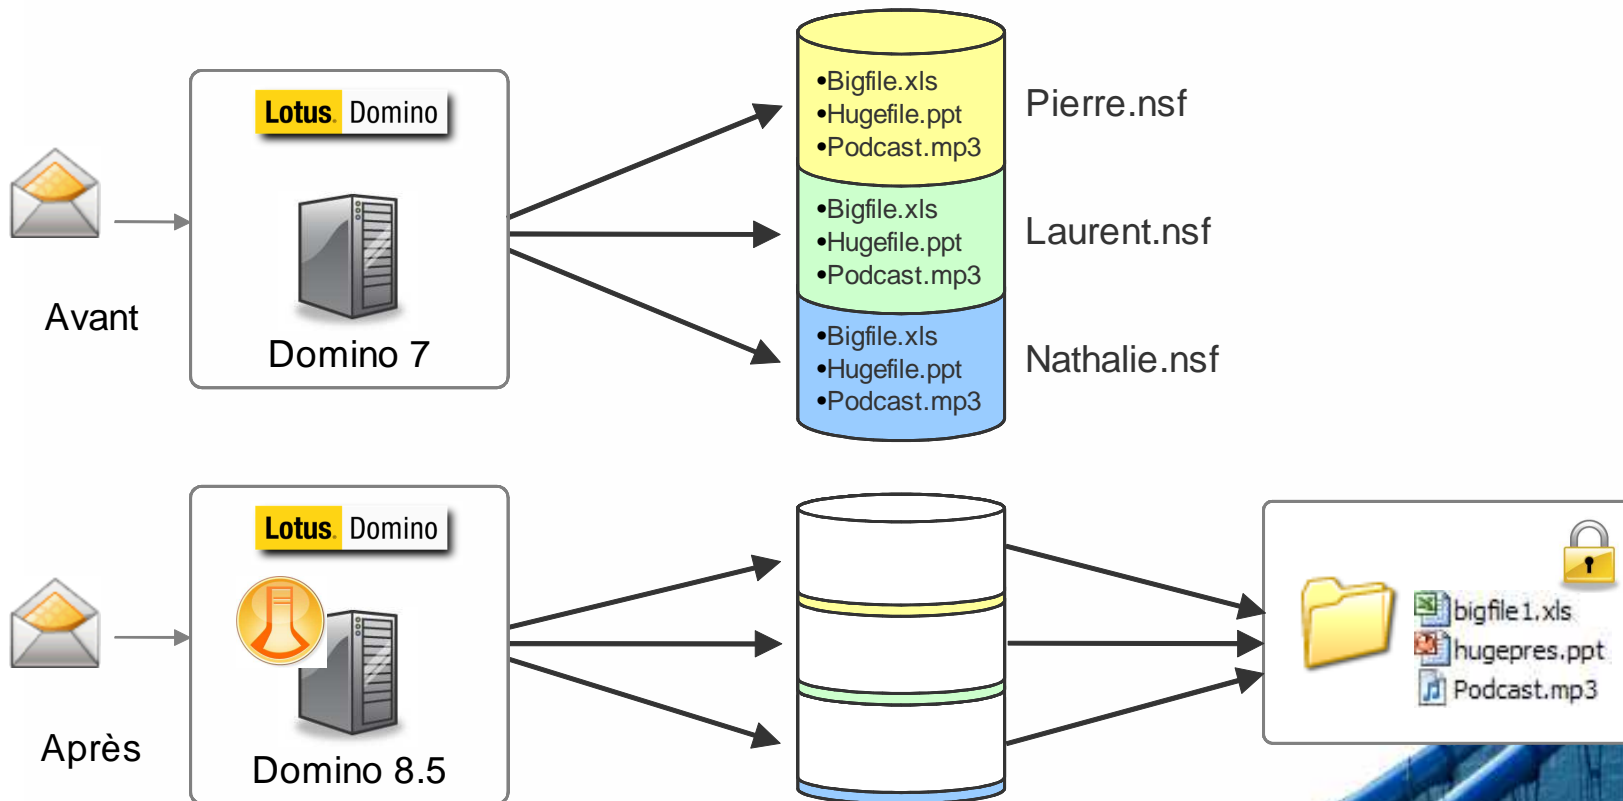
Lotus. Domino

Avant

Domino 7

•Bigfile.xls
•Hugefile.ppt
•Podcast.mp3

Pierre.nsf

•Bigfile.xls
•Hugefile.ppt
•Podcast.mp3

Laurent.nsf

•Bigfile.xls
•Hugefile.ppt
•Podcast.mp3

Nathalie.nsf

Lotus. Domino

Après

Domino 8.5

bigfile1.xls
hugepres.ppt
Podcast.mp3